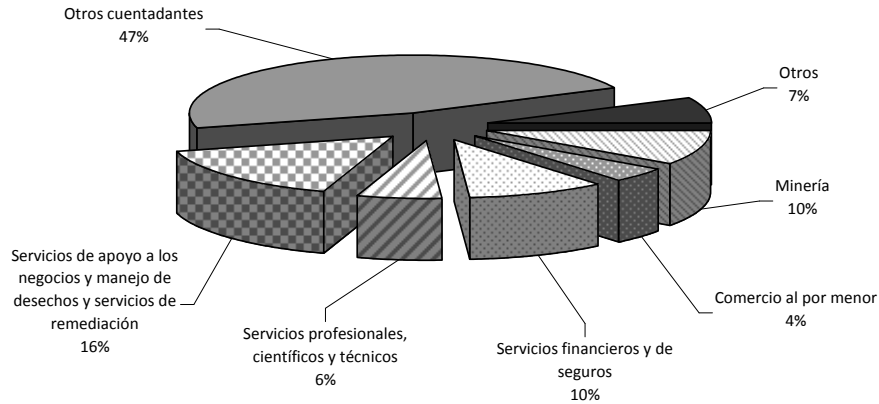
Otros cuentadantes
47%

Otros
7%

Minería
10%

Comercio al por menor
4%

Servicios financieros y de seguros
10%

Servicios profesionales, científicos y técnicos
6%

Servicios de apoyo a los negocios y manejo de desechos y servicios de remediación
16%